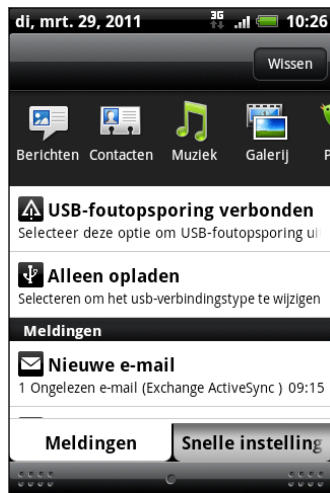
di, mrt. 29, 2011
3G
10:26

Wissen

Berichten Contacten Muziek Galerij P

USB-foutopsporing verbonden
Selecteer deze optie om USB-foutopsporing ui

Alleen opladen
Selecteren om het usb-verbindingstype te wijzigen

Meldingen

Nieuwe e-mail
1 Ongelezen e-mail (Exchange ActiveSync ) 09:15

Meldingen
Snelle instelling